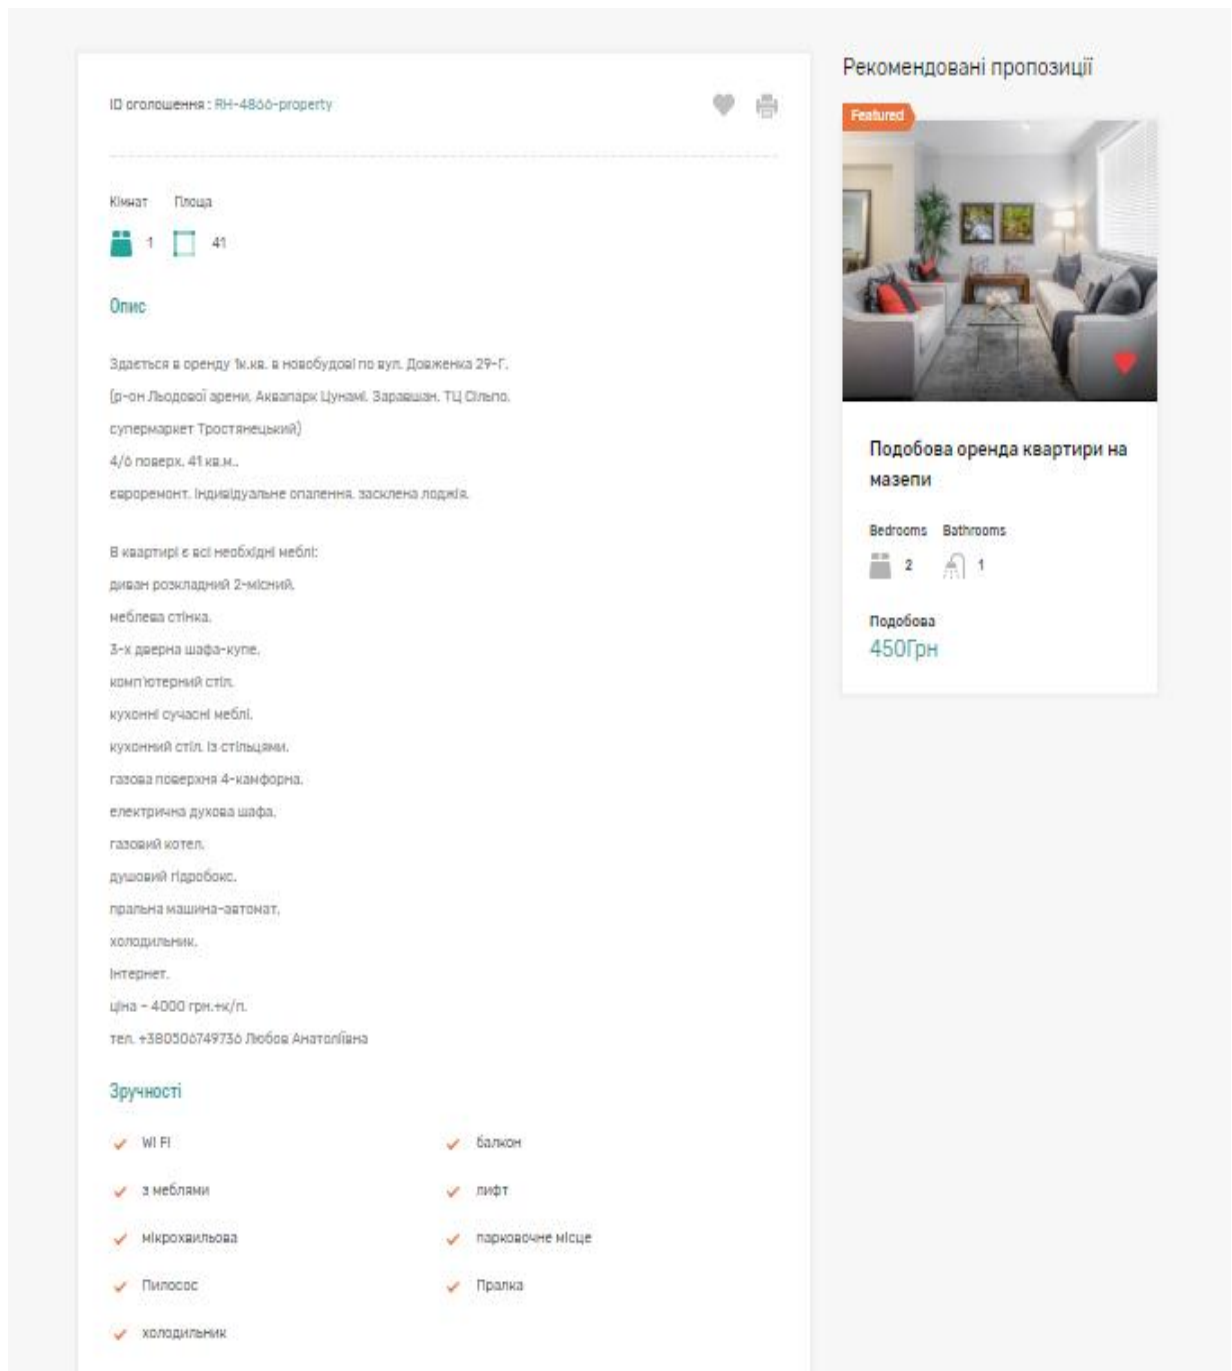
ID оголошення : RH-4866-property

Кімнат Площа

1 41

Опис

Здається в оренду 1к.кв. в новобудові по вул. Довженка 29-Г.
(р-он Льодової арени, Аквапарк Цунамі, Заравшан, ТЦ Сільпо, супермаркет Тростянецький)
4/6 поверх, 41 кв.м.,
євроремонт, індивідуальне опалення, засклена лоджія.

В квартирі є всі необхідні меблі:
диван розкладний 2-місний,
меблева стінка,
3-х дверна шафа-купе,
комп'ютерний стіл,
кухонні сучасні меблі,
кухонний стіл із стільцями,
газова поверхня 4-камфорна,
електрична духова шафа,
газовий котел,
душовий гідробокс,
пральна машина-автомат,
холодильник,
Інтернет.
ціна – 4000 грн.+к/п.
тел. +380506749736 Любов Анатоліївна

Зручності

WI FI
балкон
з меблями
лифт
мікрохвильова
парковочне місце
Пилосос
Пралка
холодильник

Рекомендовані пропозиції

Featured

Подобова оренда квартири на мазепи

Bedrooms Bathrooms
2 1

Подобова
450Грн